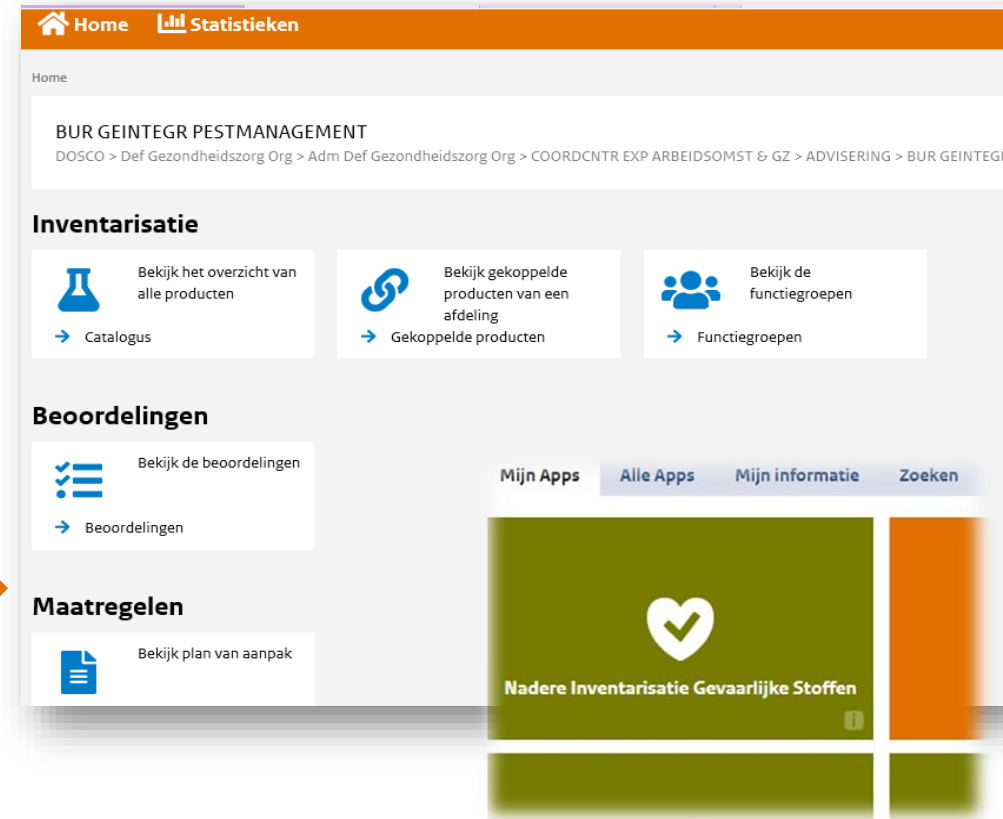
Home Statistieken

Home

BUR GEINTEGR PESTMANAGEMENT
DOSCO > Def Gezondheidszorg Org > Adm Def Gezondheidszorg Org > COORDCNTR EXP ARBEIDSOMST & GZ > ADVISERING > BUR GEINTEG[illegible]

Inventarisatie

Bekijk het overzicht van alle producten
Catalogus

Bekijk gekoppelde producten van een afdeling
Gekoppelde producten

Bekijk de functiegroepen
Functiegroepen

Beoordelingen

Bekijk de beoordelingen
Beoordelingen

Maatregelen

Bekijk plan van aanpak

Mijn Apps | Alle Apps | Mijn informatie | Zoeken

Nadere Inventarisatie Gevaarlijke Stoffen